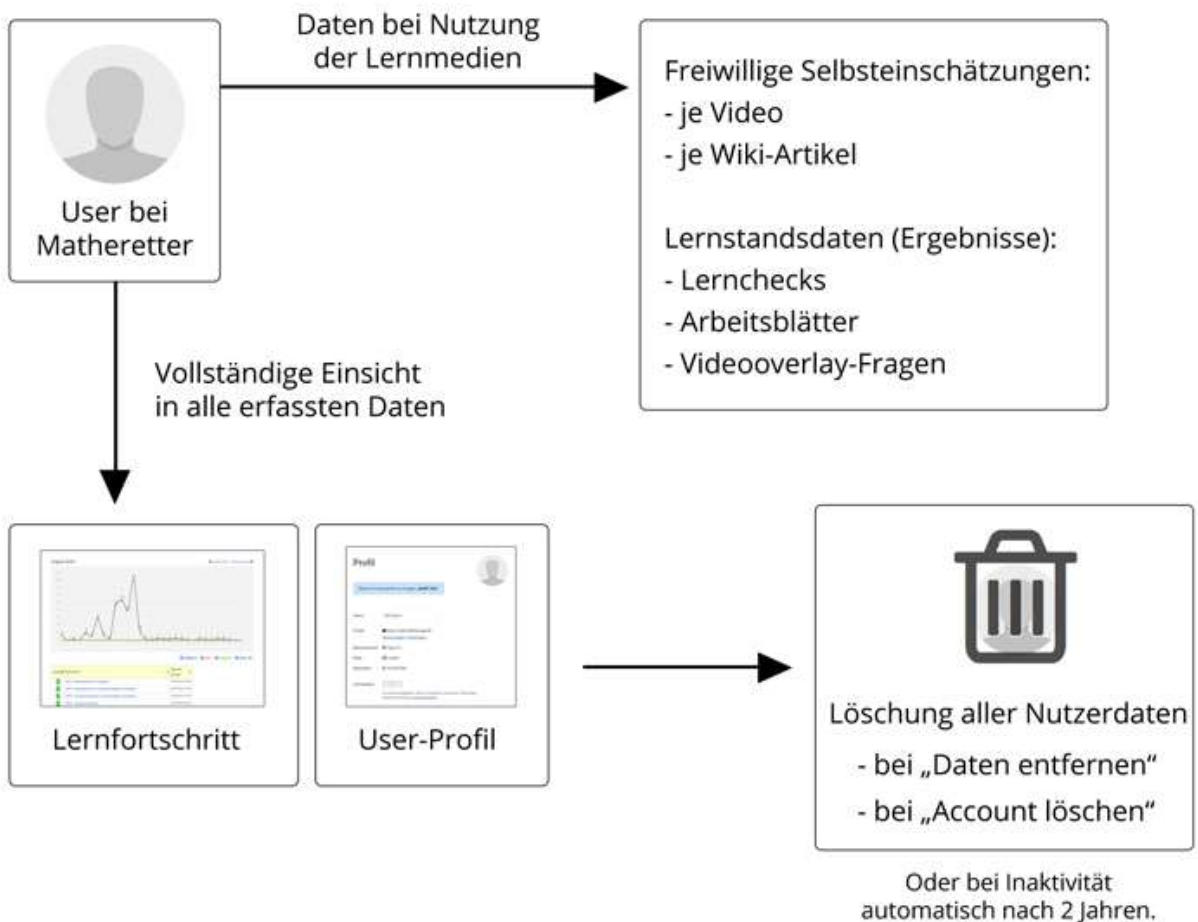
User bei Matheretter

Daten bei Nutzung der Lernmedien

Freiwillige Selbsteinschätzungen:
- je Video
- je Wiki-Artikel

Lernstandsdaten (Ergebnisse):
- Lernchecks
- Arbeitsblätter
- Videooverlay-Fragen

Vollständige Einsicht in alle erfassten Daten

Profil

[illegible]

Lernfortschritt

User-Profil

Löschung aller Nutzerdaten
- bei „Daten entfernen“
- bei „Account löschen“

Oder bei Inaktivität automatisch nach 2 Jahren.